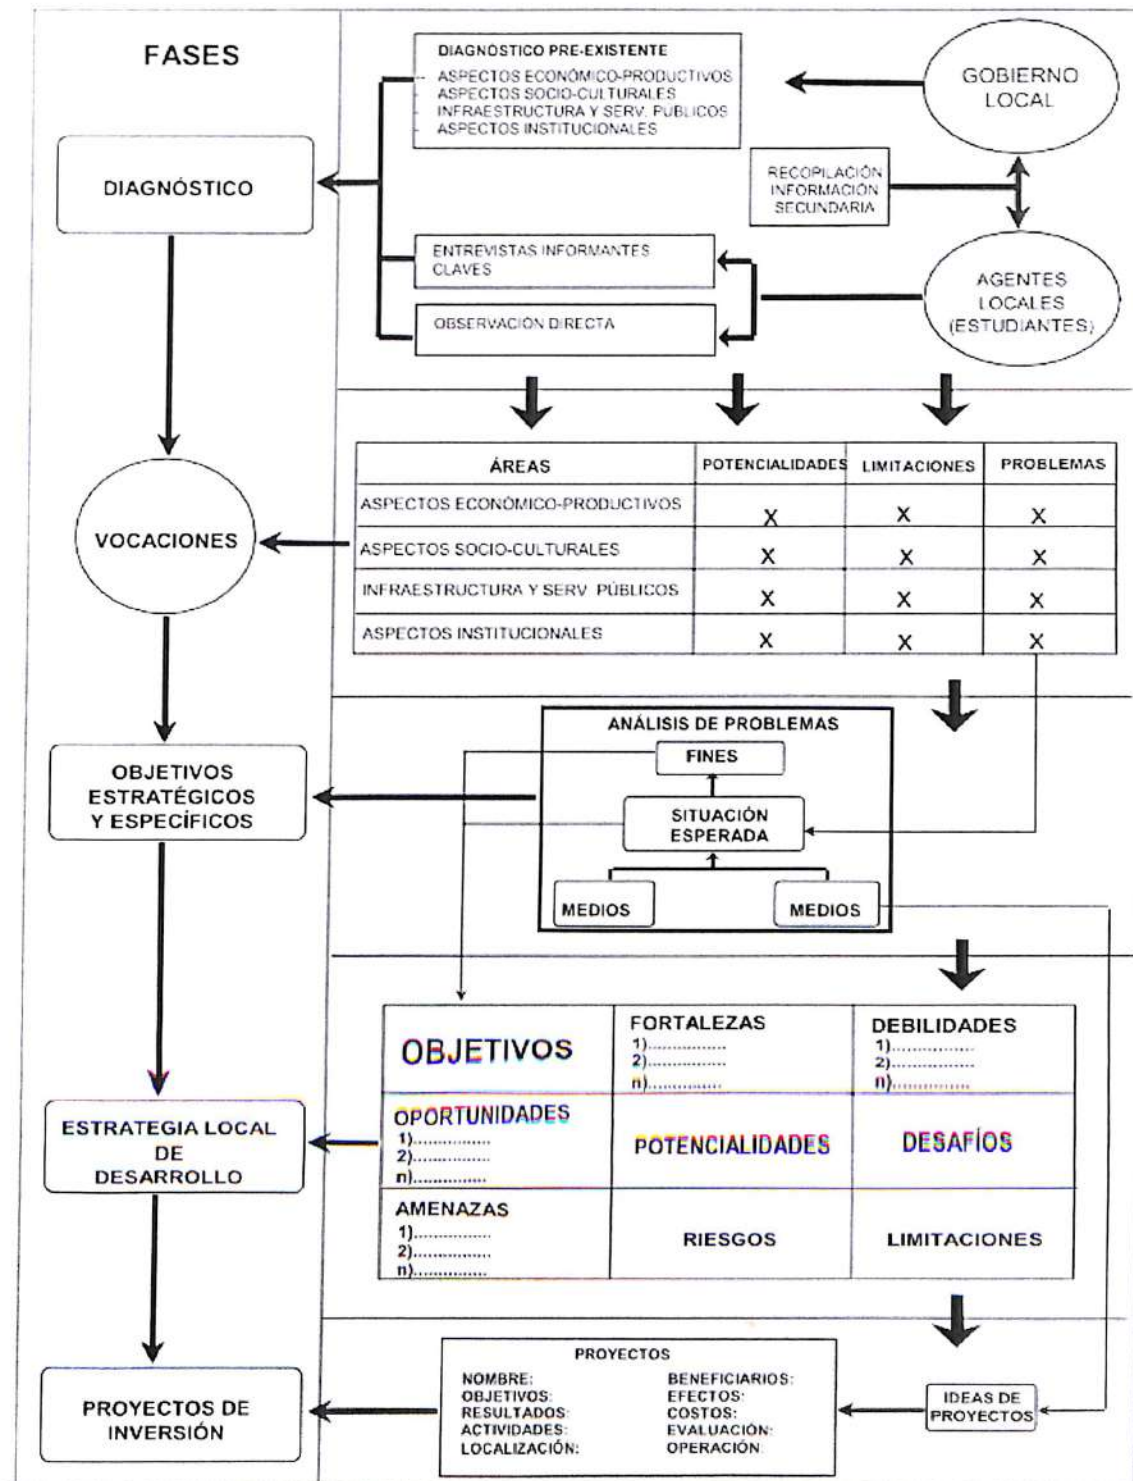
FASES

DIAGNÓSTICO

VOCACIONES

OBJETIVOS ESTRATÉGICOS Y ESPECÍFICOS

ESTRATEGIA LOCAL DE DESARROLLO

PROYECTOS DE INVERSIÓN

DIAGNÓSTICO PRE-EXISTENTE
ASPECTOS ECONÓMICO-PRODUCTIVOS
ASPECTOS SOCIO-CULTURALES
INFRAESTRUCTURA Y SERV. PÚBLICOS
ASPECTOS INSTITUCIONALES

GOBIERNO LOCAL

RECOPILACIÓN INFORMACIÓN SECUNDARIA

ENTREVISTAS INFORMANTES CLAVES

OBSERVACIÓN DIRECTA

AGENTES LOCALES (ESTUDIANTES)

| ÁREAS | POTENCIALIDADES | LIMITACIONES | PROBLEMAS |
|---|---|---|---|
| ASPECTOS ECONÓMICO-PRODUCTIVOS | X | X | X |
| ASPECTOS SOCIO-CULTURALES | X | X | X |
| INFRAESTRUCTURA Y SERV. PÚBLICOS | X | X | X |
| ASPECTOS INSTITUCIONALES | X | X | X |

ANÁLISIS DE PROBLEMAS
FINES
SITUACIÓN ESPERADA
MEDIOS
MEDIOS

| OBJETIVOS | FORTALEZAS 1)............... 2)............... n)............... | DEBILIDADES 1)............... 2)............... n)............... |
|---|---|---|
| OPORTUNIDADES 1)............... 2)............... n)............... | POTENCIALIDADES | DESAFÍOS |
| AMENAZAS 1)............... 2)............... n)............... | RIESGOS | LIMITACIONES |

PROYECTOS
NOMBRE:
OBJETIVOS:
RESULTADOS:
ACTIVIDADES:
LOCALIZACIÓN:
BENEFICIARIOS:
EFECTOS:
COSTOS:
EVALUACIÓN:
OPERACIÓN:

IDEAS DE PROYECTOS